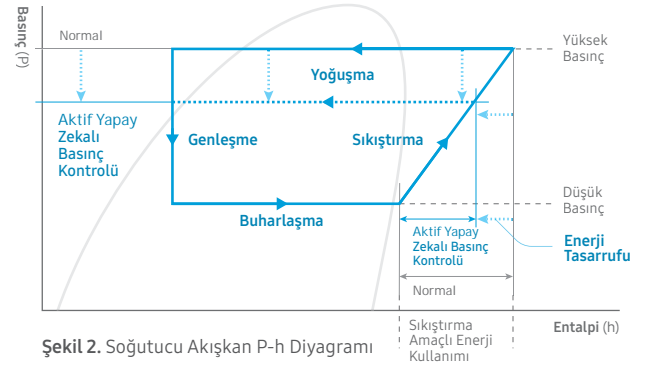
Basınç (P)

Normal

Yüksek Basınç

Yoğuşma

Aktif Yapay Zekalı Basınç Kontrolü

Genleşme

Sıkıştırma

Düşük Basınç

Buharlaşma

Aktif Yapay Zekalı Basınç Kontrolü

Enerji Tasarrufu

Normal

Şekil 2. Soğutucu Akışkan P-h Diyagramı

Sıkıştırma Amaçlı Enerji Kullanımı

Entalpi (h)